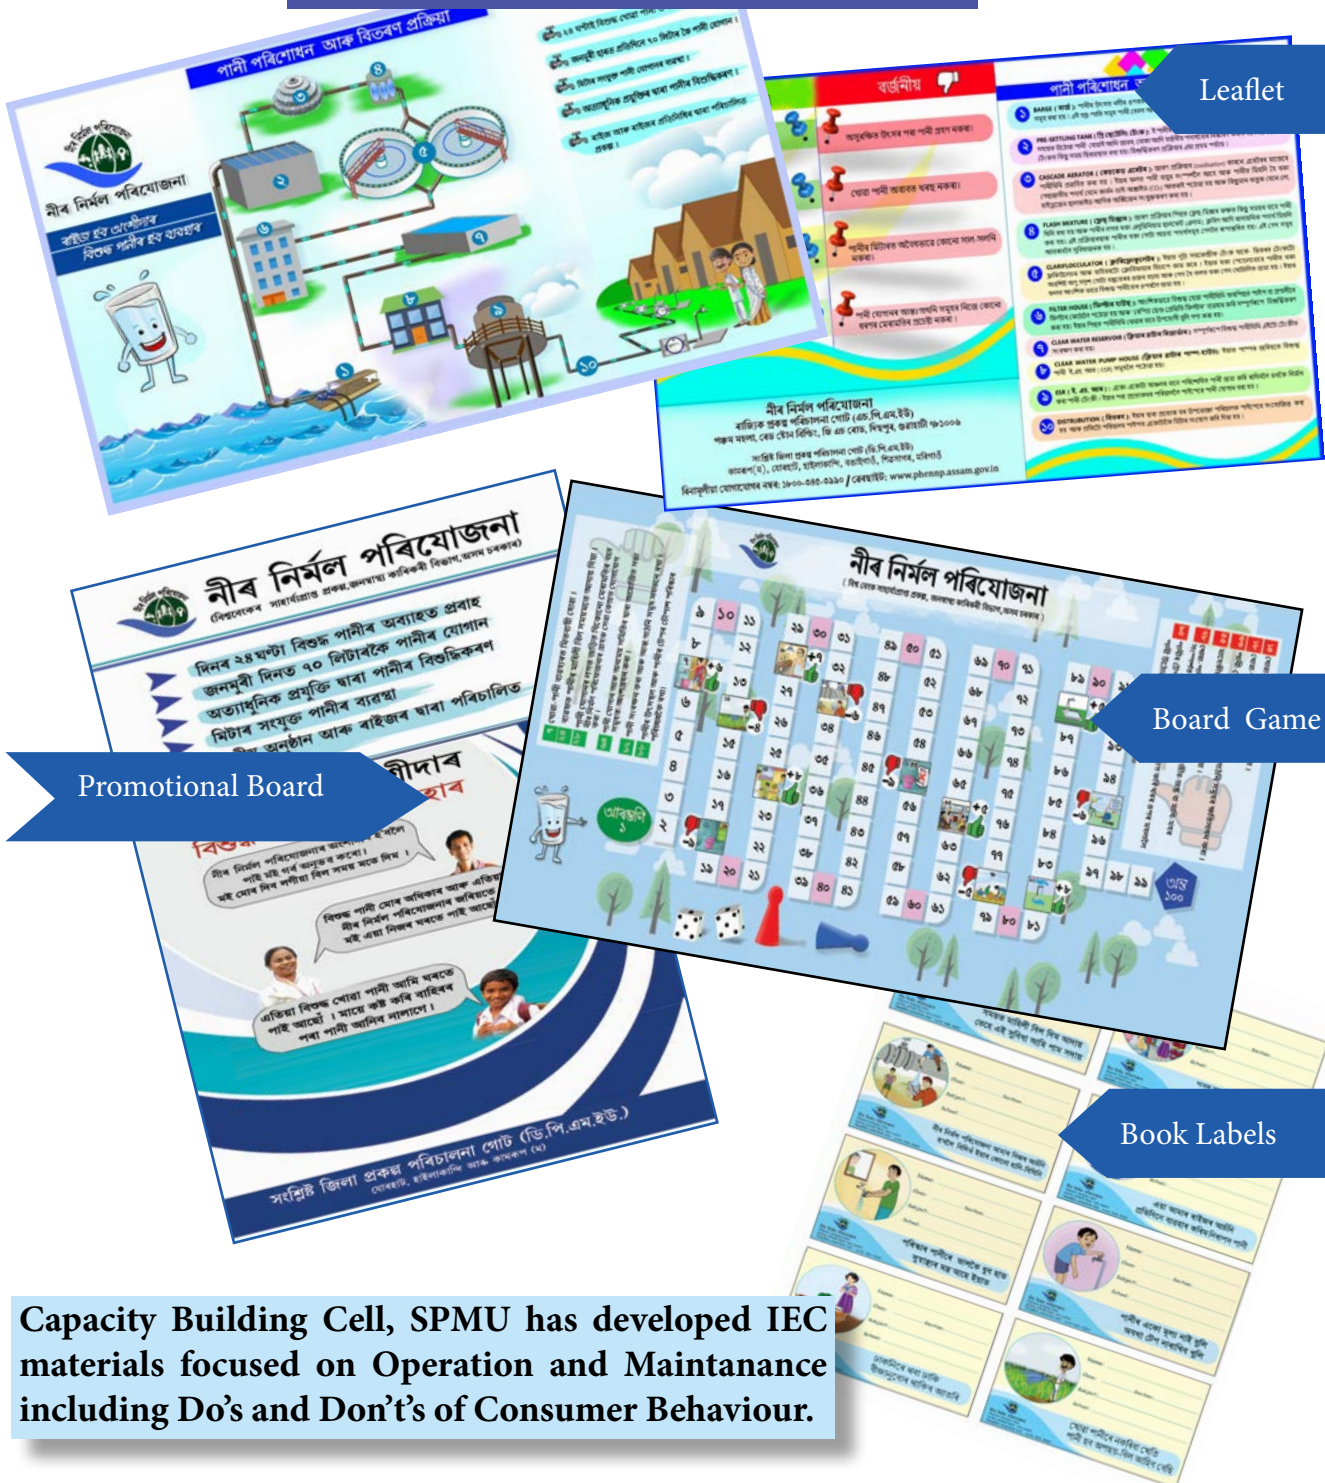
পানী পৰিশোধন আৰু বিতৰণ প্ৰক্ৰিয়া

নীৰ নিৰ্মল পৰিযোজনা

বৰ্জনীয়

পানী পৰিশোধন

Leaflet

নীৰ নিৰ্মল পৰিযোজনা

দিনৰ ২৪ ঘণ্টা বিশুদ্ধ পানীৰ অব্যাহত প্ৰবাহ
জনমূৰী দিনত ৭০ লিটাৰকৈ পানীৰ যোগান
অত্যাধুনিক প্ৰযুক্তি দ্বাৰা পানীৰ বিশুদ্ধিকৰণ
মিটাৰ সংযুক্ত পানীৰ ব্যৱস্থা

Promotional Board

সংশ্লিষ্ট জিলা প্ৰকল্প পৰিচালনা গোট (ডি.পি.এম.ইউ.)

নীৰ নিৰ্মল পৰিযোজনা

Board Game

Book Labels

Capacity Building Cell, SPMU has developed IEC materials focused on Operation and Maintanance including Do's and Don't's of Consumer Behaviour.